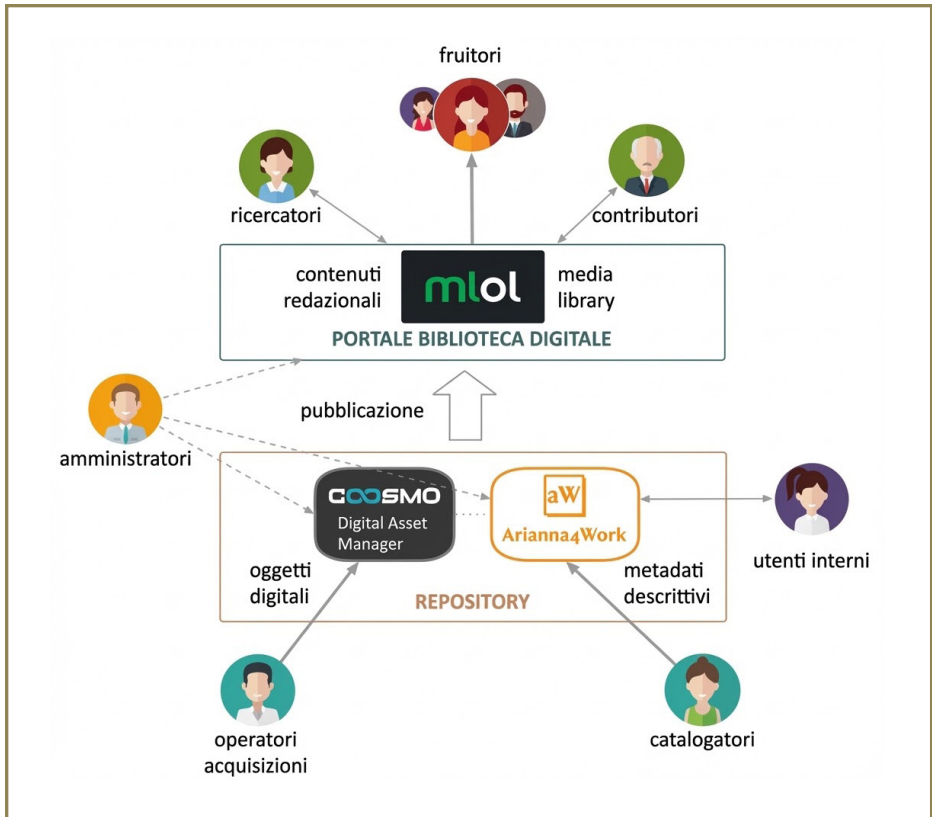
fruitori

ricercatori

contributori

contenuti redazionali

mlol

media library

PORTALE BIBLIOTECA DIGITALE

pubblicazione

amministratori

COOSMO
Digital Asset Manager

aW
Arianna4Work

utenti interni

oggetti digitali

REPOSITORY

metadati descrittivi

operatori acquisizioni

catalogatori